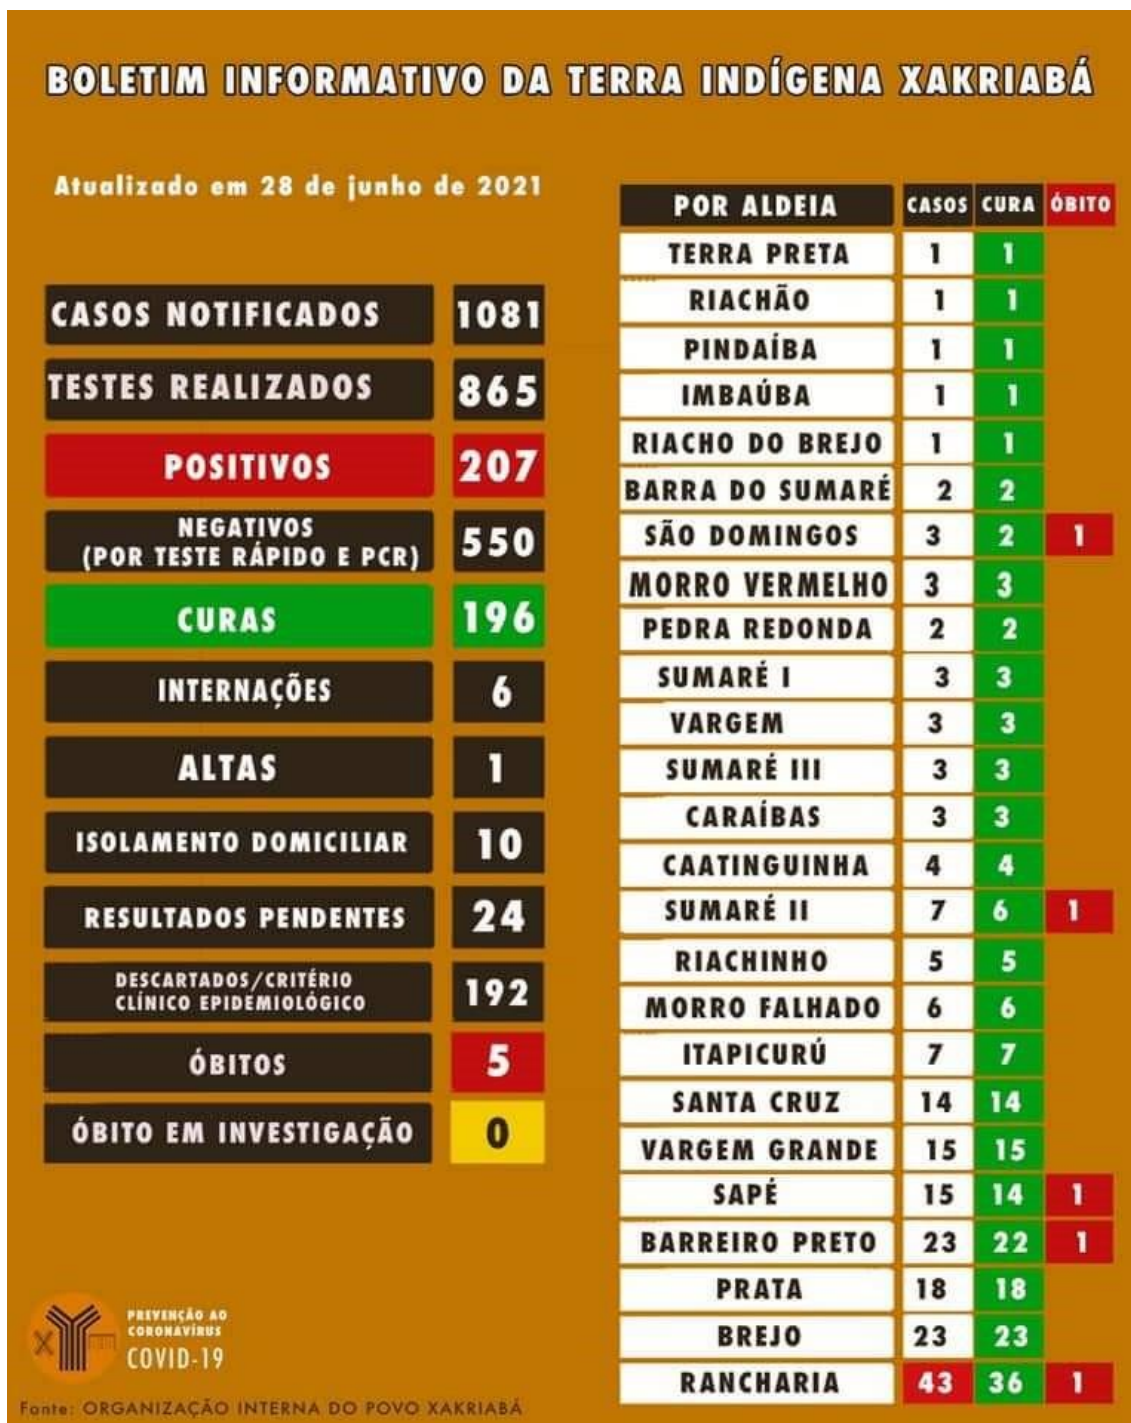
BOLETIM INFORMATIVO DA TERRA INDÍGENA XAKRIABÁ

Atualizado em 28 de junho de 2021

| | |
|---|---|
| CASOS NOTIFICADOS | 1081 |
| TESTES REALIZADOS | 865 |
| POSITIVOS | 207 |
| NEGATIVOS (POR TESTE RÁPIDO E PCR) | 550 |
| CURAS | 196 |
| INTERNAÇÕES | 6 |
| ALTAS | 1 |
| ISOLAMENTO DOMICILIAR | 10 |
| RESULTADOS PENDENTES | 24 |
| DESCARTADOS/CRITÉRIO CLÍNICO EPIDEMIOLÓGICO | 192 |
| ÓBITOS | 5 |
| ÓBITO EM INVESTIGAÇÃO | 0 |

| POR ALDEIA | CASOS | CURA | ÓBITO |
|---|---|---|---|
| TERRA PRETA | 1 | 1 | |
| RIACHÃO | 1 | 1 | |
| PINDAÍBA | 1 | 1 | |
| IMBAÚBA | 1 | 1 | |
| RIACHO DO BREJO | 1 | 1 | |
| BARRA DO SUMARÉ | 2 | 2 | |
| SÃO DOMINGOS | 3 | 2 | 1 |
| MORRO VERMELHO | 3 | 3 | |
| PEDRA REDONDA | 2 | 2 | |
| SUMARÉ I | 3 | 3 | |
| VARGEM | 3 | 3 | |
| SUMARÉ III | 3 | 3 | |
| CARAÍBAS | 3 | 3 | |
| CAATINGUINHA | 4 | 4 | |
| SUMARÉ II | 7 | 6 | 1 |
| RIACHINHO | 5 | 5 | |
| MORRO FALHADO | 6 | 6 | |
| ITAPICURÚ | 7 | 7 | |
| SANTA CRUZ | 14 | 14 | |
| VARGEM GRANDE | 15 | 15 | |
| SAPÉ | 15 | 14 | 1 |
| BARREIRO PRETO | 23 | 22 | 1 |
| PRATA | 18 | 18 | |
| BREJO | 23 | 23 | |
| RANCHARIA | 43 | 36 | 1 |

PREVENÇÃO AO CORONAVÍRUS
COVID-19

Fonte: ORGANIZAÇÃO INTERNA DO POVO XAKRIABÁ